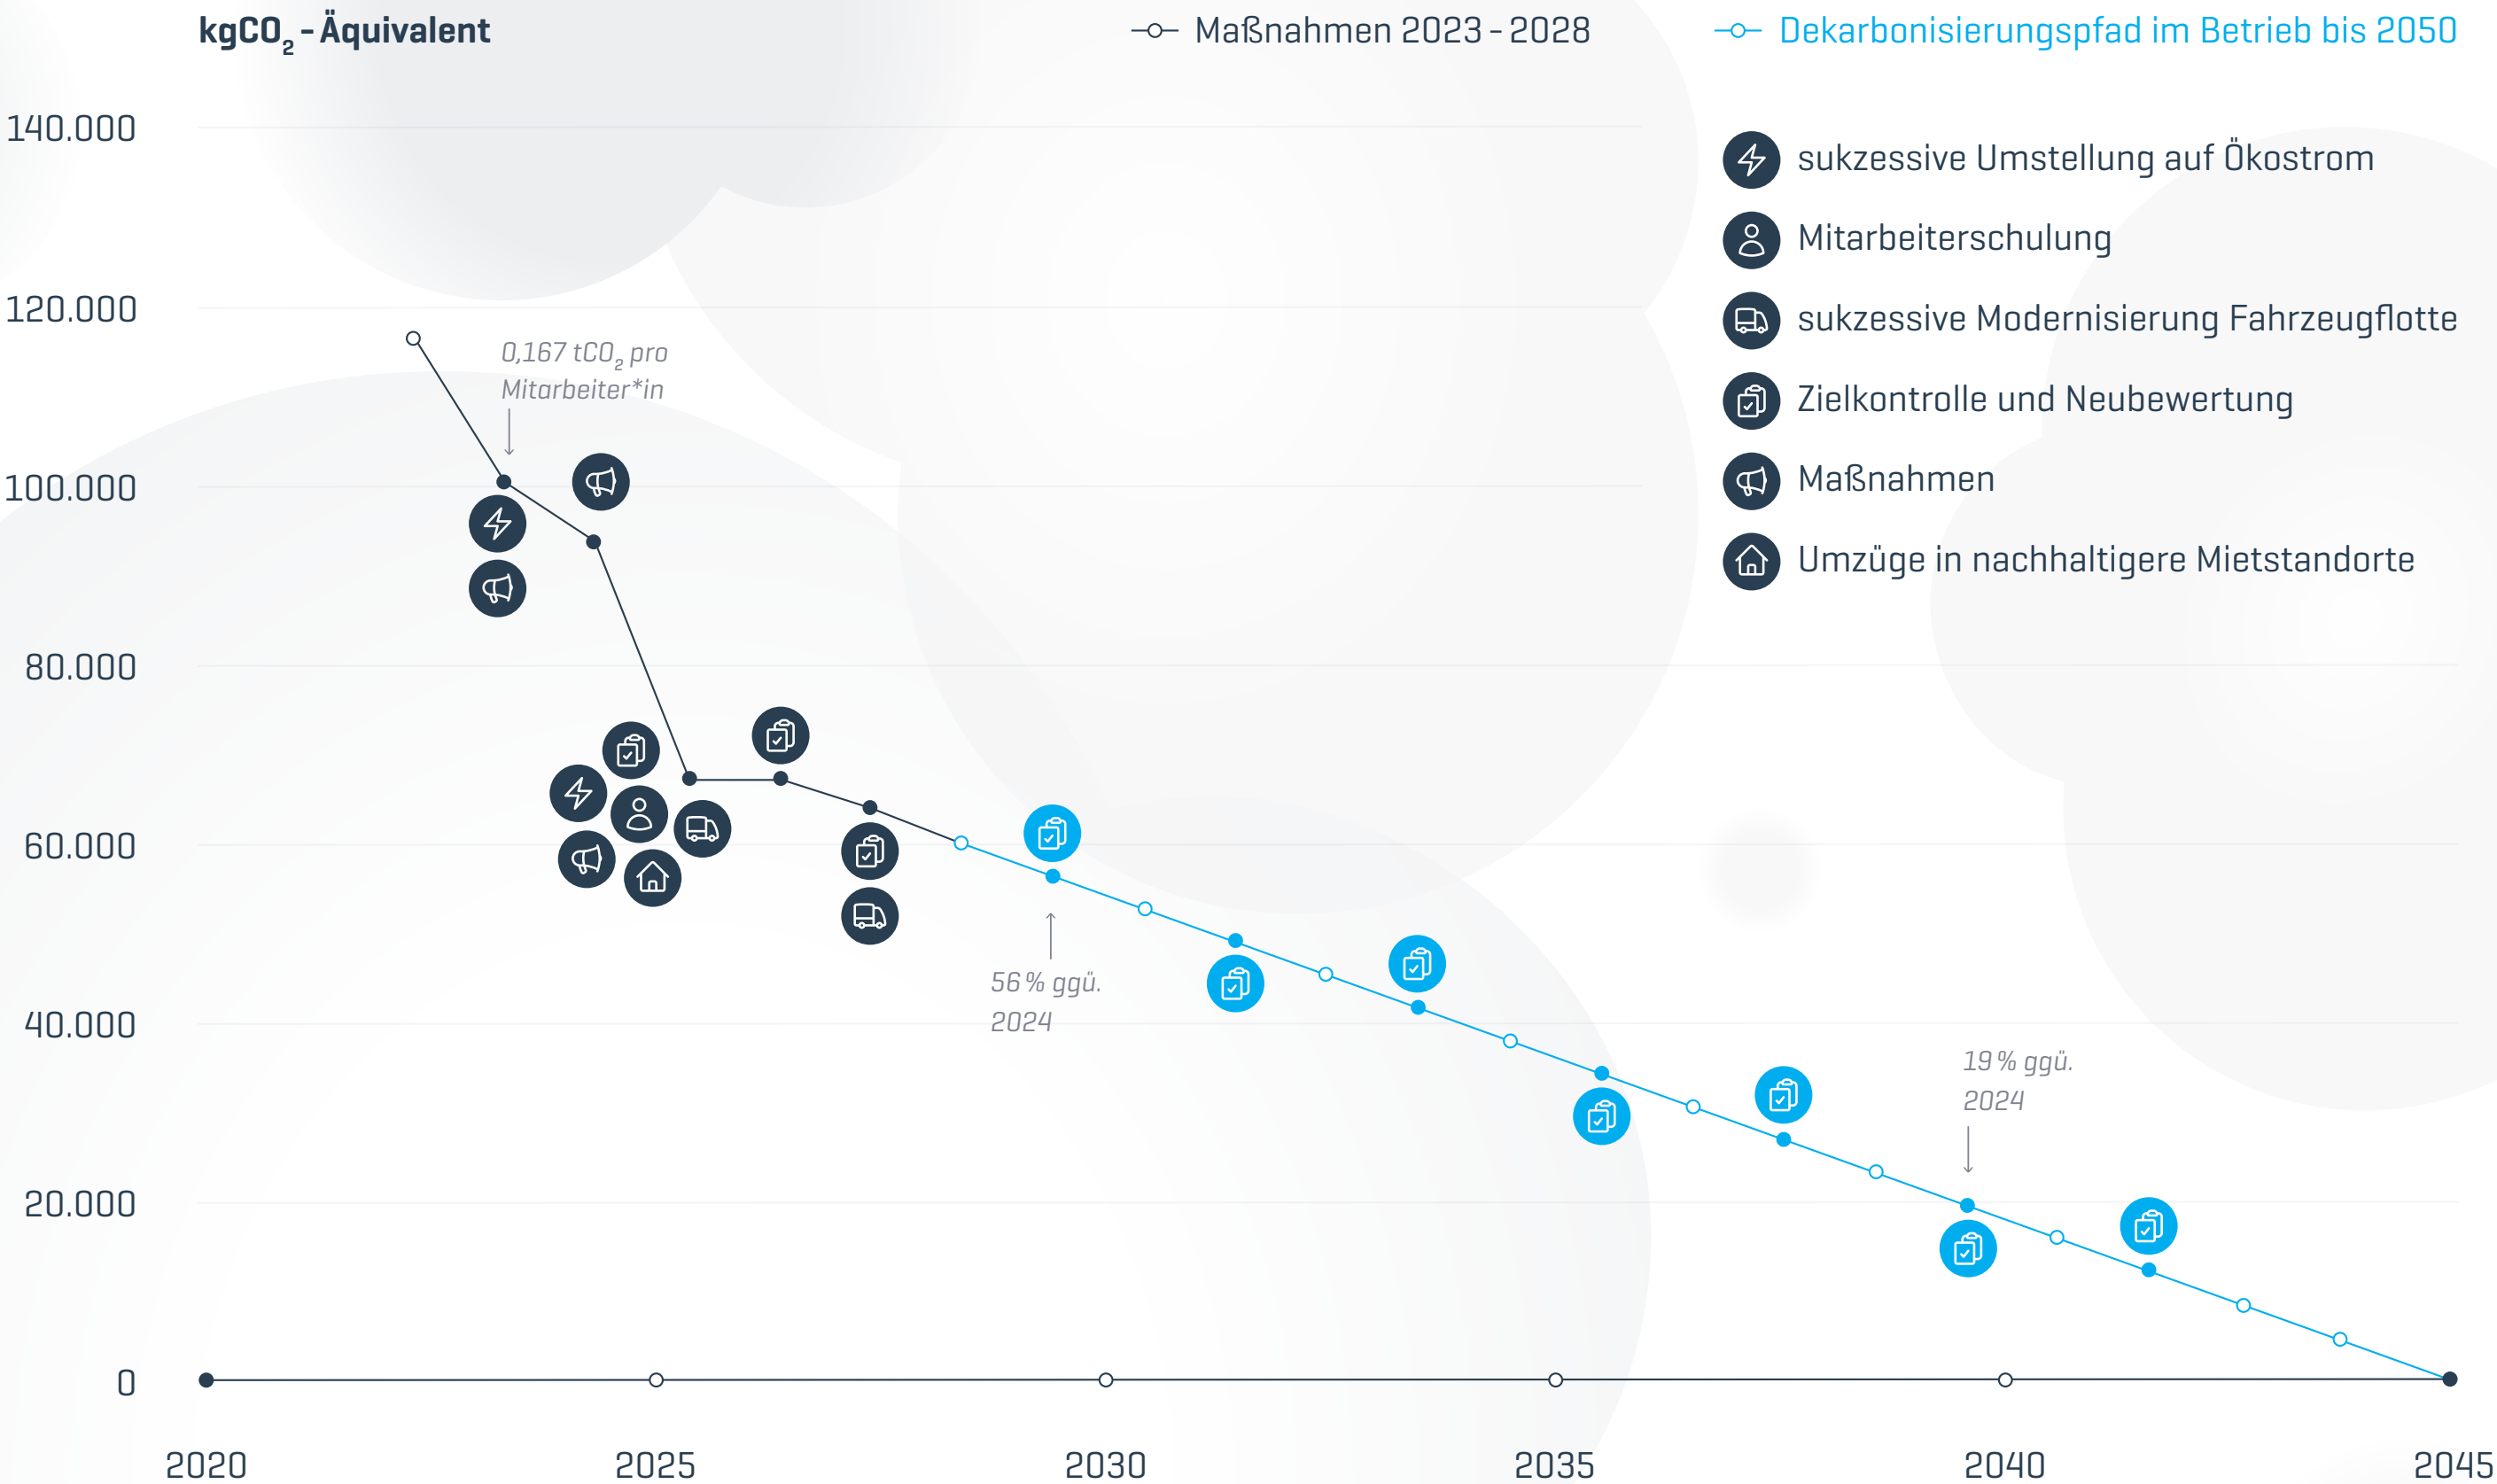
$kgCO_2$ - Äquivalent

Maßnahmen 2023 - 2028

Dekarbonisierungspfad im Betrieb bis 2050

sukzessive Umstellung auf Ökostrom

Mitarbeiterschulung

sukzessive Modernisierung Fahrzeugflotte

Zielkontrolle und Neubewertung

Maßnahmen

Umzüge in nachhaltigere Mietstandorte

140.000

120.000

100.000

80.000

60.000

40.000

20.000

0

0,167 $tCO_2$ pro Mitarbeiter*in

56 % ggü. 2024

19 % ggü. 2024

2020

2025

2030

2035

2040

2045